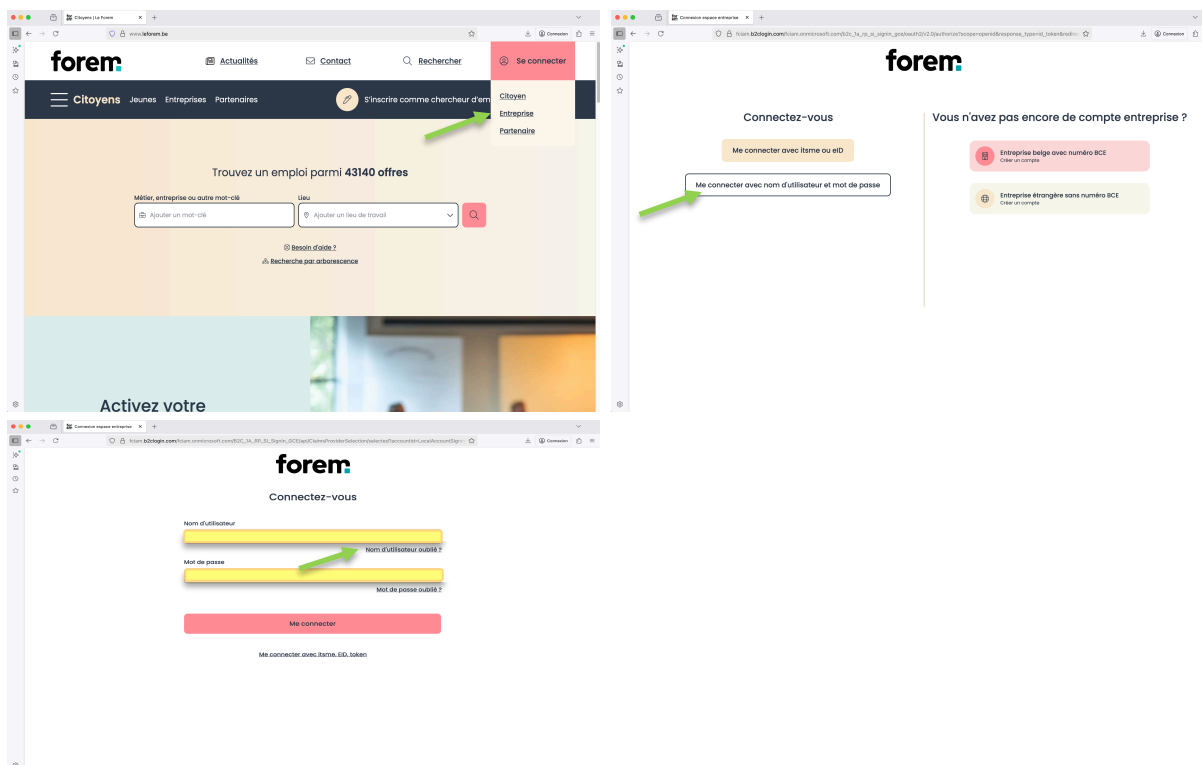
Citoyens | Le Forem

www.leforem.be

Connexion

forem

Actualités

Contact

Rechercher

Se connecter

Citoyen

Entreprise

Partenaire

Citoyens Jeunes Entreprises Partenaires

S'inscrire comme chercheur d'em

Trouvez un emploi parmi 43140 offres

Métier, entreprise ou autre mot-clé

Ajouter un mot-clé

Lieu

Ajouter un lieu de travail

Besoin d'aide ?

Recherche par arborescence

Activez votre

Connexion espace entreprise

fcitam.b2clogin.com/fcitam.onmicrosoft.com/b2c_1a_rp_si_signin_gos/oauth2/v2.0/authorize?scope=openid&response_type=id_token&redirec

Connexion

forem

Connectez-vous

Me connecter avec itsme ou eID

Me connecter avec nom d'utilisateur et mot de passe

Vous n'avez pas encore de compte entreprise ?

Entreprise belge avec numéro BCE
Créer un compte

Entreprise étrangère sans numéro BCE
Créer un compte

Connexion espace entreprise

fcitam.b2clogin.com/fcitam.onmicrosoft.com/B2C_1A_RP_SI_Signin_GOS/api/ClaimsProviderSelection/selected?accountId=LocalAccountSign

Connexion

forem

Connectez-vous

Nom d'utilisateur

Nom d'utilisateur oublié ?

Mot de passe

Mot de passe oublié ?

Me connecter

Me connecter avec itsme, EID, token